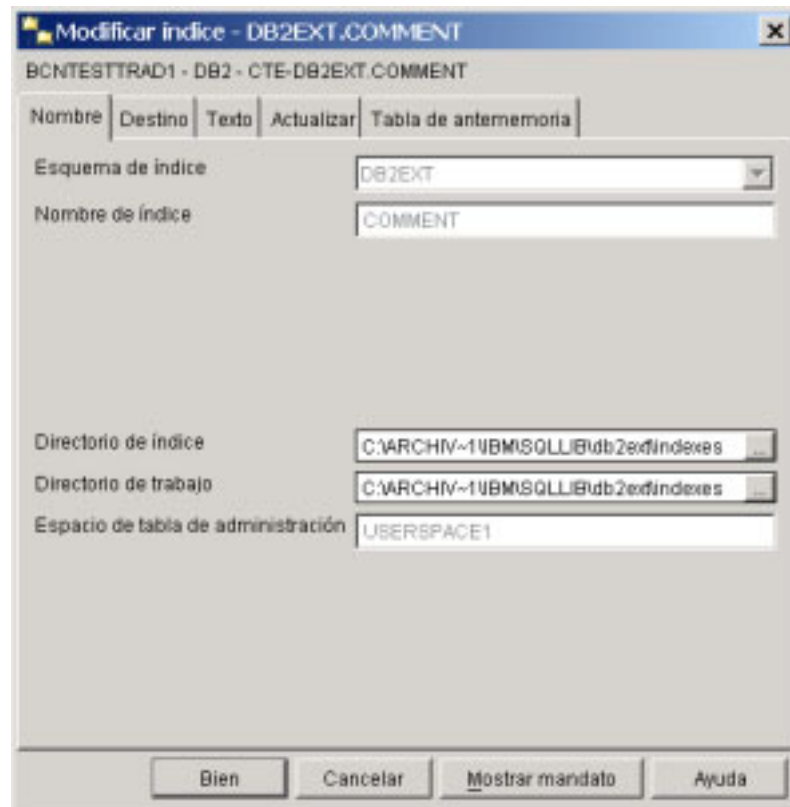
Modificar índice - DB2EXT.COMMENT

×

BCNTESTTRAD1 - DB2 - CTE-DB2EXT.COMMENT

Nombre | Destino | Texto | Actualizar | Tabla de antememoria

Esquema de índice | DB2EXT

Nombre de índice | COMMENT

Directorio de índice | C:\ARCHIV~1\IBM\SQLLIB\db2ext\indexes ...

Directorio de trabajo | C:\ARCHIV~1\IBM\SQLLIB\db2ext\indexes ...

Espacio de tabla de administración | USERSPACE1

Bien | Cancelar | Mostrar mandato | Ayuda